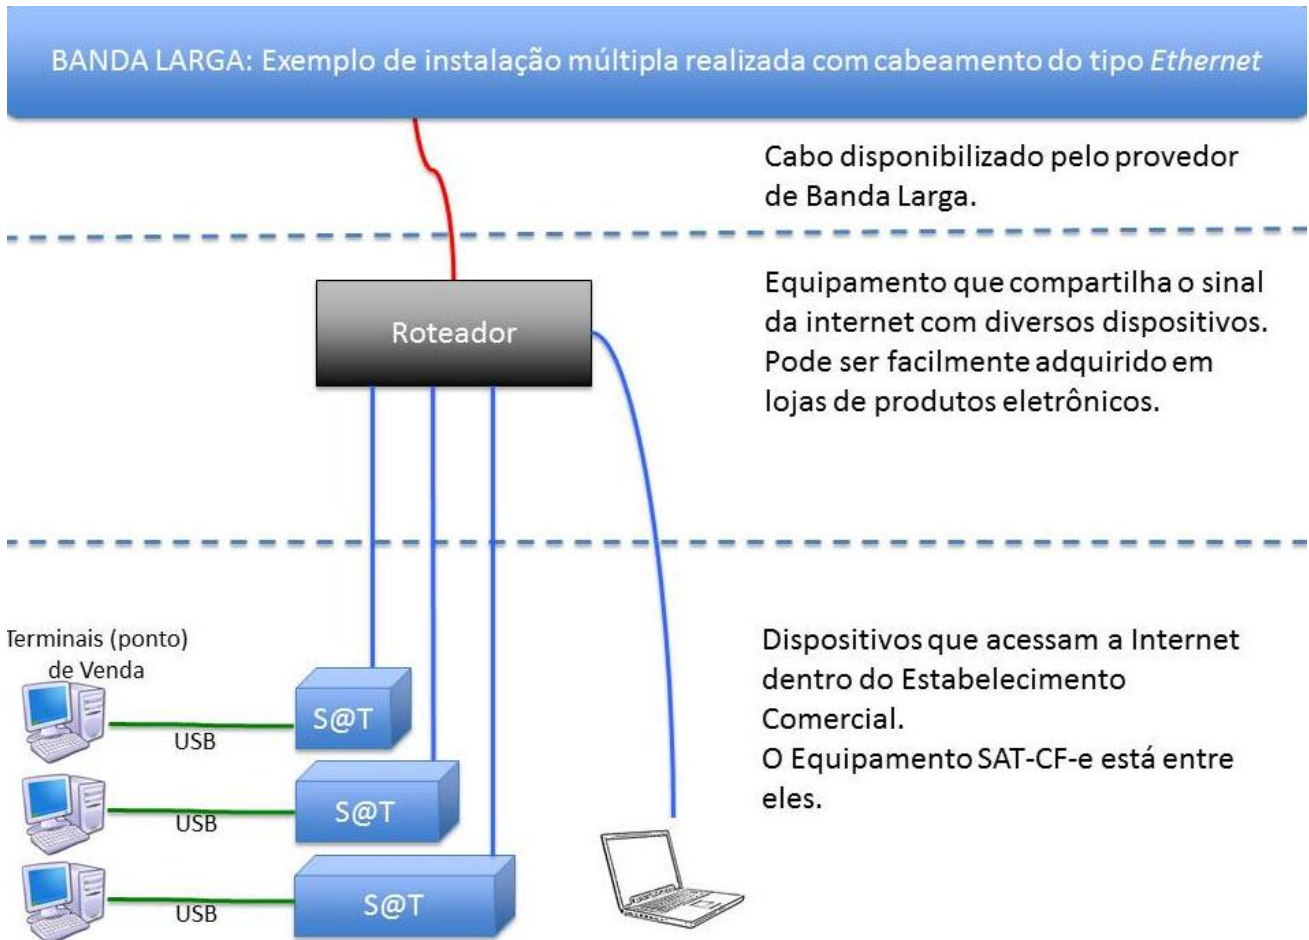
BANDA LARGA: Exemplo de instalação múltipla realizada com cabeamento do tipo *Ethernet*

Cabo disponibilizado pelo provedor de Banda Larga.

Roteador

Equipamento que compartilha o sinal da internet com diversos dispositivos. Pode ser facilmente adquirido em lojas de produtos eletrônicos.

Terminais (ponto) de Venda

S@T

USB

S@T

USB

S@T

USB

Dispositivos que acessam a Internet dentro do Estabelecimento Comercial.
O Equipamento SAT-CF-e está entre eles.